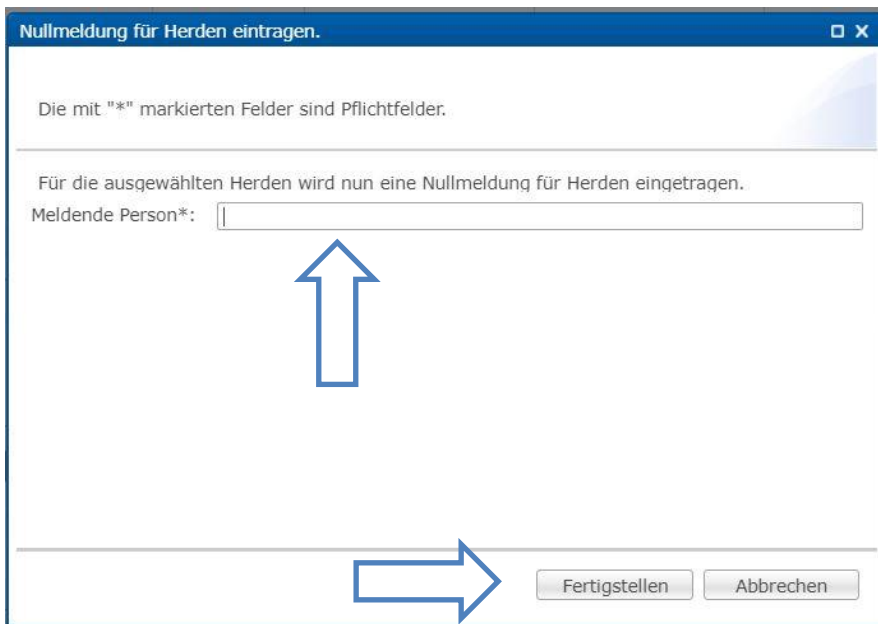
Nullmeldung für Herden eintragen.

Die mit "*" markierten Felder sind Pflichtfelder.

Für die ausgewählten Herden wird nun eine Nullmeldung für Herden eingetragen.

Meldende Person*:

Fertigstellen Abbrechen